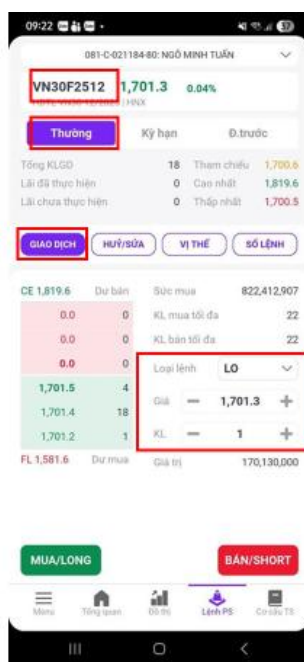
09:22

081-C-021184-80: NGÔ MINH TUẤN

VN30F2512 1,701.3 0.04%

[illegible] | HNX

Thường | Kỳ hạn | Đ.trước

| | | | |
|---|---|---|---|
| Tổng KLGD | 18 | Tham chiếu | 1,700.6 |
| Lãi đã thực hiện | 0 | Cao nhất | 1,819.6 |
| Lãi chưa thực hiện | 0 | Thấp nhất | 1,700.5 |

GIAO DỊCH | HUỶ/SỬA | VỊ THẾ | SỔ LỆNH

| CE 1,819.6 | Dư bán |
|---|---|
| 0.0 | 0 |
| 0.0 | 0 |
| 0.0 | 0 |
| 1,701.5 | 4 |
| 1,701.4 | 18 |
| 1,701.2 | 1 |
| FL 1,581.6 | Dư mua |

Sức mua 822,412,907
KL mua tối đa 22
KL bán tối đa 22
Loại lệnh LO
Giá — 1,701.3 +
KL — 1 +
Giá trị 170,130,000

MUA/LONG

BÁN/SHORT

Menu | Tổng quan | Đồ thị | Lệnh PS | Cơ sở TS